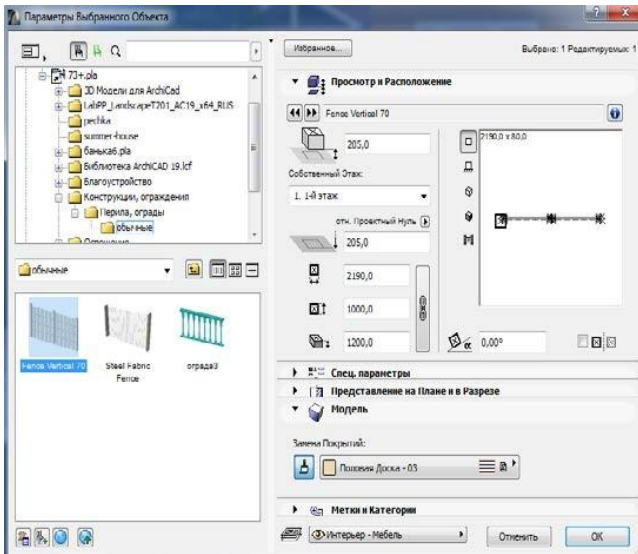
Параметры Выбранного Объекта

73+.pla
3D Модели для ArchiCad
LabPP_LandscapeT201_AC19_x64_RUS
pechka
summer-house
банька6.pla
Библиотека ArchiCAD 19.lcf
Благоустройство
Конструкции, ограждения
Перила, ограды
обычные
Ограждения

обычные

Fence Vertical 70
Steel Fabric Fence
ограда3

Избранное...
Выбрано: 1 Редактируемых: 1

Просмотр и Расположение

Fence Vertical 70

205,0
Собственный Этаж:
1. 1-й этаж
отн. Проектный Нуль
205,0
2190,0
1000,0
1200,0
2190,0 x 80,0
0,00°

Спец. параметры
Представление на Плане и в Разрезе
Модель
Замена Покрытий:
Половая Доска - 03

Метки и Категории

Интерьер - Мебель
Отменить
OK